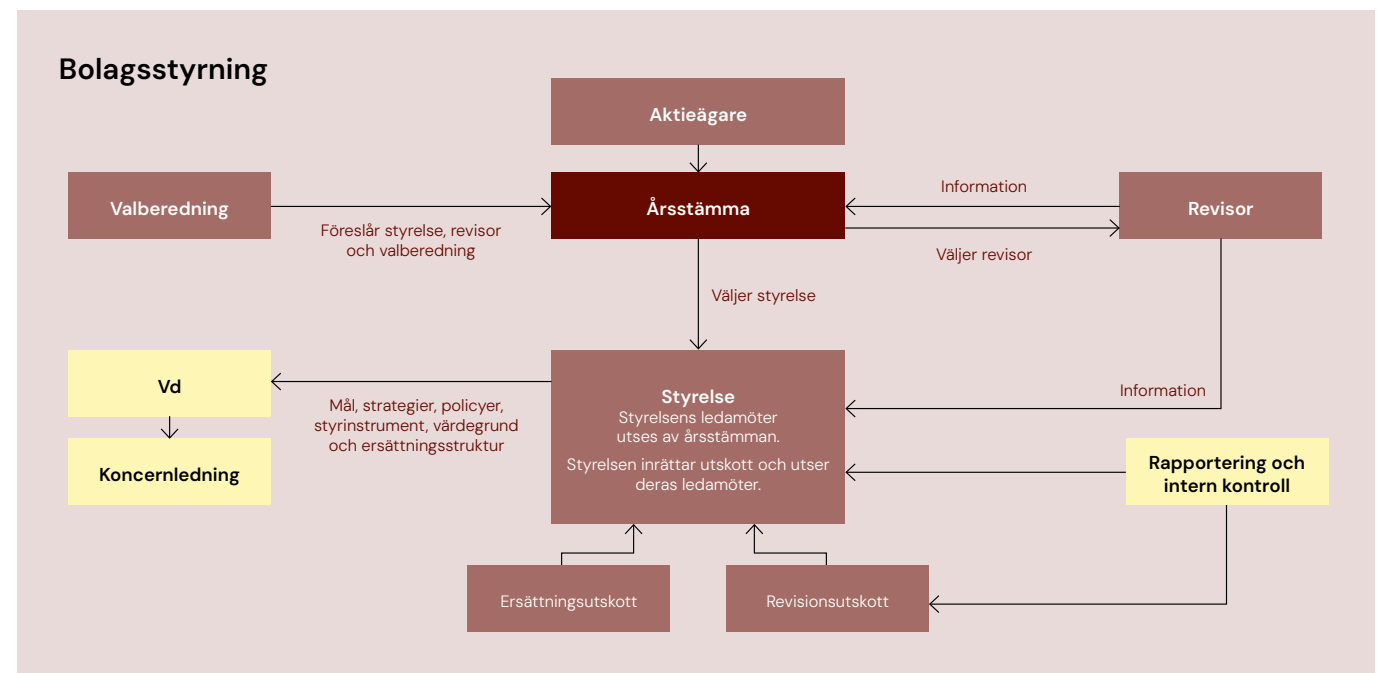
Bolagsstyrning

Aktieägare

Valberedning

Föreslår styrelse, revisor och valberedning

Årsstämma

Information

Revisor

Väljer revisor

Väljer styrelse

Vd

Koncernledning

Mål, strategier, policyer, styrinstrument, värdegrund och ersättningsstruktur

Styrelse
Styrelsens ledamöter utses av årsstämman.
Styrelsen inrättar utskott och utser deras ledamöter.

Information

Rapportering och intern kontroll

Ersättningsutskott

Revisionsutskott